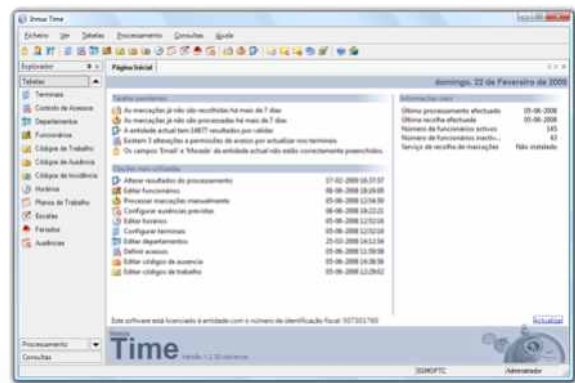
Innux Time

Ficheiro Ver Tabelas Processamento Consultas Ajuda

Explorador

Tabelas

Terminais
Controlo de Acessos
Departamentos
Funcionários
Códigos de Trabalho
Códigos de Ausência
Códigos de Incidência
Horários
Planos de Trabalho
Escalas
Feriados
Ausências

Processamento
Consultas

Página Inicial

domingo, 22 de Fevereiro de 2009

Tarefas pendentes

Há marcações já não são recolhidas há mais de 7 dias
Há marcações já não são processadas há mais de 7 dias
A entidade actual tem 14877 resultados por validar
Existem 3 alterações a permissões de acesso por actualizar nos terminais
Os campos 'Email' e 'Morada' da entidade actual não estão correctamente preenchidos.

Opções mais utilizadas

| | |
|---|---|
| Alterar resultados do processamento | 07-02-2009 16:37:37 |
| Editar funcionários | 06-06-2008 18:26:00 |
| Processar marcações manualmente | 05-06-2008 12:56:30 |
| Configurar ausências previstas | 06-06-2008 18:22:22 |
| Editar horários | 05-06-2008 12:52:16 |
| Configurar terminais | 05-06-2008 12:52:16 |
| Editar departamentos | 25-03-2008 14:12:34 |
| Definir acessos | 05-06-2008 11:59:08 |
| Editar códigos de ausência | 05-06-2008 14:38:36 |
| Editar códigos de trabalho | 05-06-2008 12:29:02 |

Informações úteis

| | |
|---|---|
| Último processamento efectuado | 05-06-2008 |
| Última recolha efectuada | 05-06-2008 |
| Número de funcionários activos | 145 |
| Número de funcionários inactivos | 43 |
| Serviço de recolha de marcações | Não instalado |

Este software está licenciado à entidade com o número de identificação fiscal: 507301760

Actualizar

Innux Time Versão 1.2.30 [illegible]

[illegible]OPTC Administrador